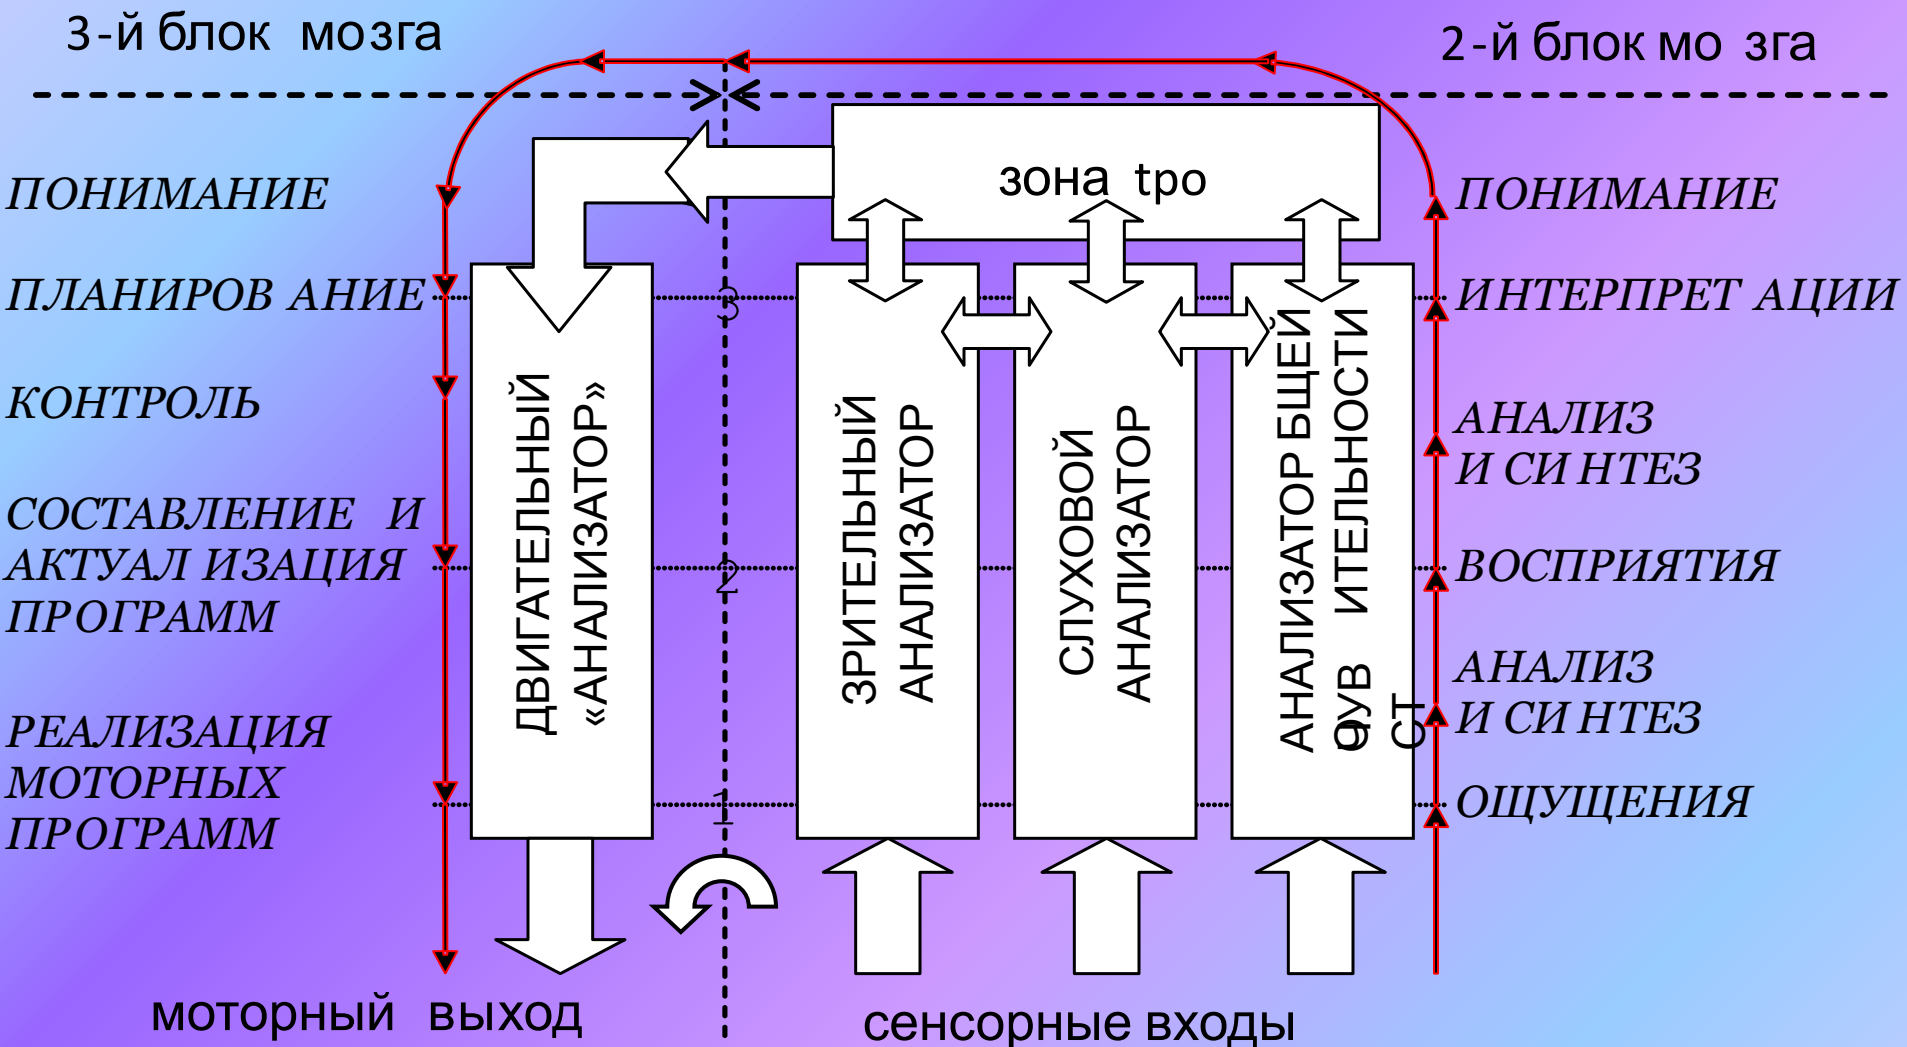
3-й блок мозга

2-й блок мо зга

зона тро

ПОНИМАНИЕ

ПЛАНИРОВ АНИЕ

КОНТРОЛЬ

СОСТАВЛЕНИЕ И АКТУАЛ ИЗАЦИЯ ПРОГРАММ

РЕАЛИЗАЦИЯ МОТОРНЫХ ПРОГРАММ

ДВИГАТЕЛЬНЫЙ «АНАЛИЗАТОР»

3

2

1

ЗРИТЕЛЬНЫЙ АНАЛИЗАТОР

СЛУХОВОЙ АНАЛИЗАТОР

АНАЛИЗАТОР БЩЕЙ ЧУВ ИТЕЛЬНОСТИ СТ

ПОНИМАНИЕ

ИНТЕРПРЕТ АЦИИ

АНАЛИЗ И СИ НТЕЗ

ВОСПРИЯТИЯ

АНАЛИЗ И СИ НТЕЗ

ОЩУЩЕНИЯ

моторный выход

сенсорные входы